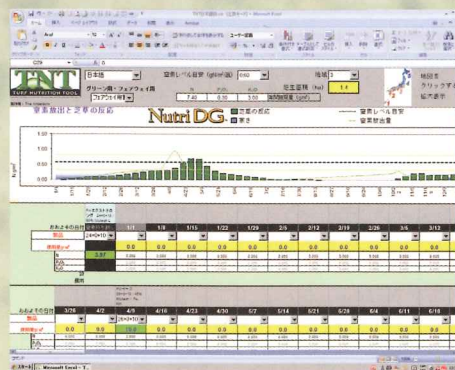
TNT
TURF NUTRITION TOOL
日本語
窒素レベル目安 (g/m²/週)
0.02
グリーン用・フェアウェイ用
フェアウェイ用
7.40
0.30
3.50
地域
窒素放出と芝草の反応
Nutri DG
芝草の反応
窒素レベル目安
窒素放出量
1/1
1/8
1/15
1/22
1/29
2/5
2/12
2/19
2/26
3/5
3/12
3/26
4/2
4/9
4/16
4/23
4/30
5/7
5/14
5/21
5/28
6/4
6/11
6/18
Microsoft Excel